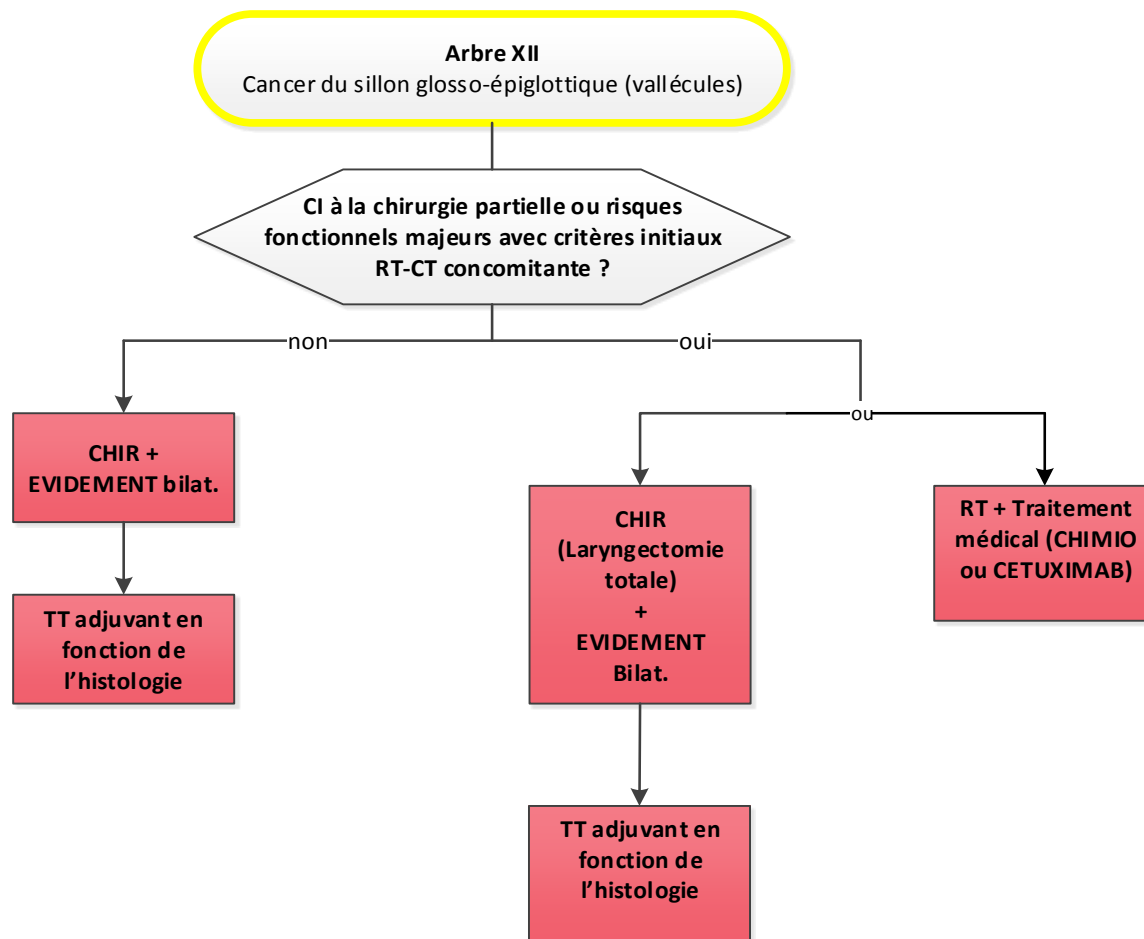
Arbre XII
Cancer du sillon glosso-épiglottique (vallécules)

CI à la chirurgie partielle ou risques fonctionnels majeurs avec critères initiaux RT-CT concomitante ?

non

oui

ou

CHIR + EVIDEMENT bilat.

TT adjuvant en fonction de l'histologie

CHIR (Laryngectomie totale) + EVIDEMENT Bilat.

TT adjuvant en fonction de l'histologie

RT + Traitement médical (CHIMIO ou CETUXIMAB)